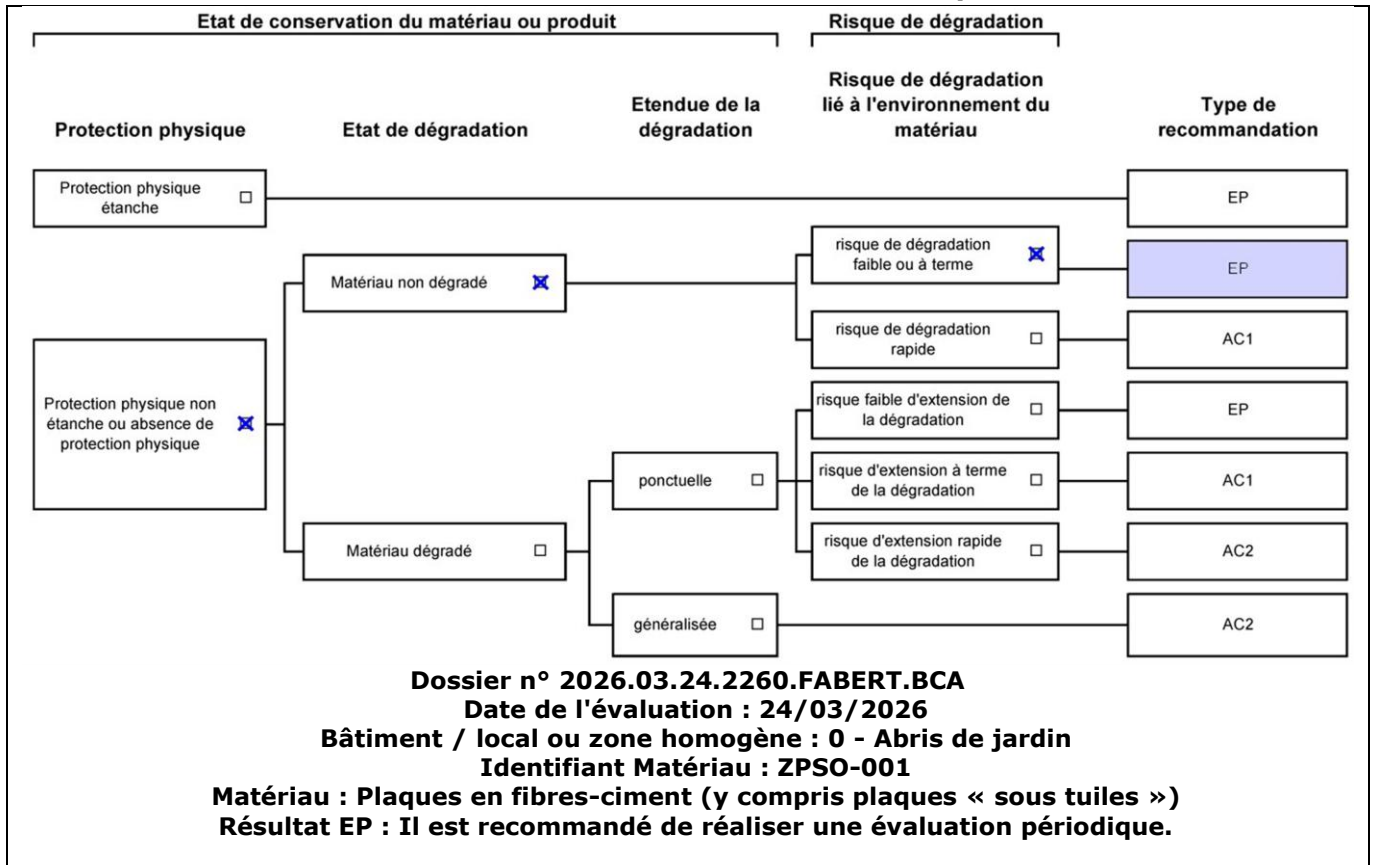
Etat de conservation du matériau ou produit

Risque de dégradation

Protection physique

Etat de dégradation

Etendue de la dégradation

Risque de dégradation lié à l'environnement du matériau

Type de recommandation

Protection physique étanche ☐

EP

Matériau non dégradé ☒

risque de dégradation faible ou à terme ☒

EP

risque de dégradation rapide ☐

AC1

Protection physique non étanche ou absence de protection physique ☒

risque faible d'extension de la dégradation ☐

EP

ponctuelle ☐

risque d'extension à terme de la dégradation ☐

AC1

Matériau dégradé ☐

risque d'extension rapide de la dégradation ☐

AC2

généralisée ☐

AC2

Dossier n° 2026.03.24.2260.FABERT.BCA
Date de l'évaluation : 24/03/2026
Bâtiment / local ou zone homogène : 0 - Abris de jardin
Identifiant Matériau : ZPSO-001
Matériau : Plaques en fibres-ciment (y compris plaques « sous tuiles »)
Résultat EP : Il est recommandé de réaliser une évaluation périodique.